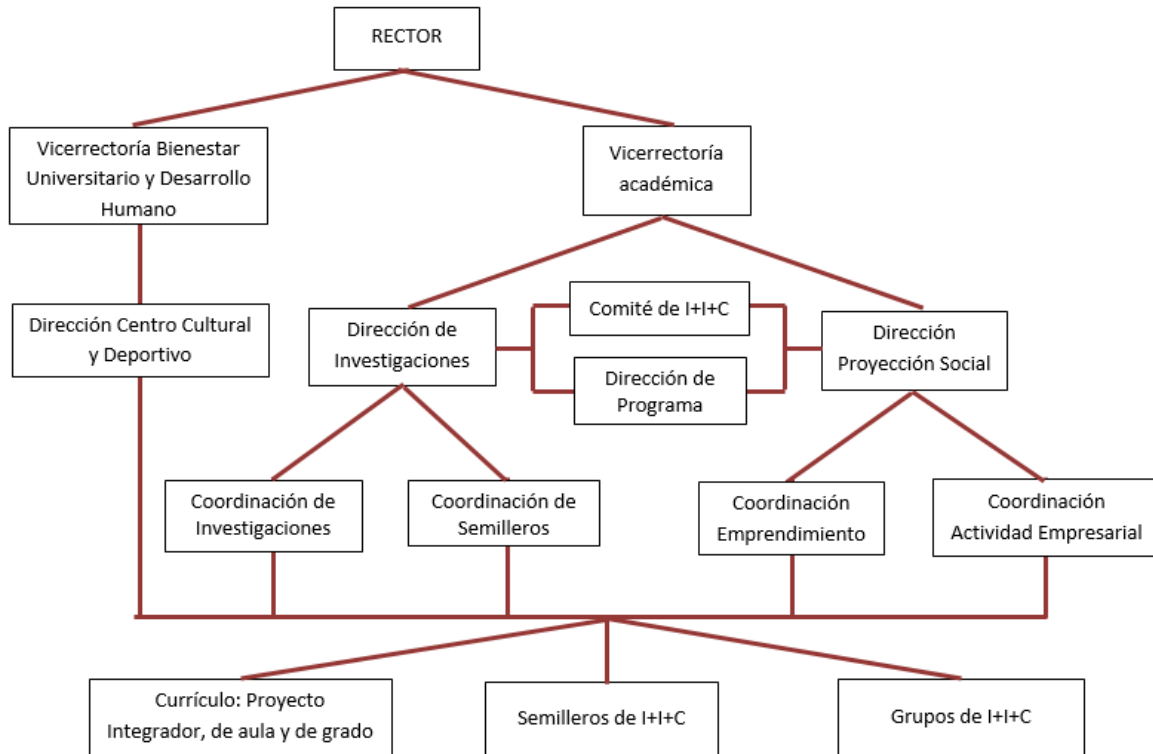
RECTOR

Vicerrectoría Bienestar Universitario y Desarrollo Humano

Vicerrectoría académica

Dirección Centro Cultural y Deportivo

Dirección de Investigaciones

Comité de I+I+C

Dirección de Programa

Dirección Proyección Social

Coordinación de Investigaciones

Coordinación de Semilleros

Coordinación Emprendimiento

Coordinación Actividad Empresarial

Currículo: Proyecto Integrador, de aula y de grado

Semilleros de I+I+C

Grupos de I+I+C